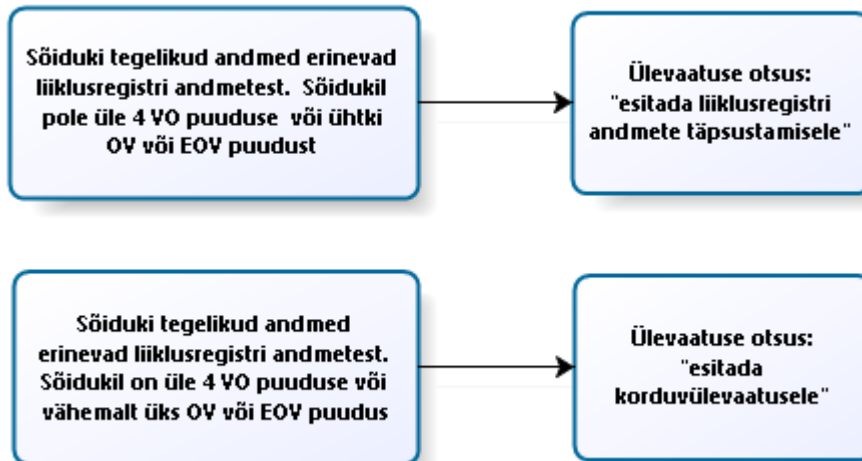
Sõiduki tegelikud andmed erinevad liiklusregistri andmetest. Sõidukil pole üle 4 VO puuduse või ühtki OV või EOV puudust

Ülevaatuse otsus: "esitada liiklusregistri andmete täpsustamisele"

Sõiduki tegelikud andmed erinevad liiklusregistri andmetest. Sõidukil on üle 4 VO puuduse või vähemalt üks OV või EOV puudus

Ülevaatuse otsus: "esitada korduvülevaatusele"